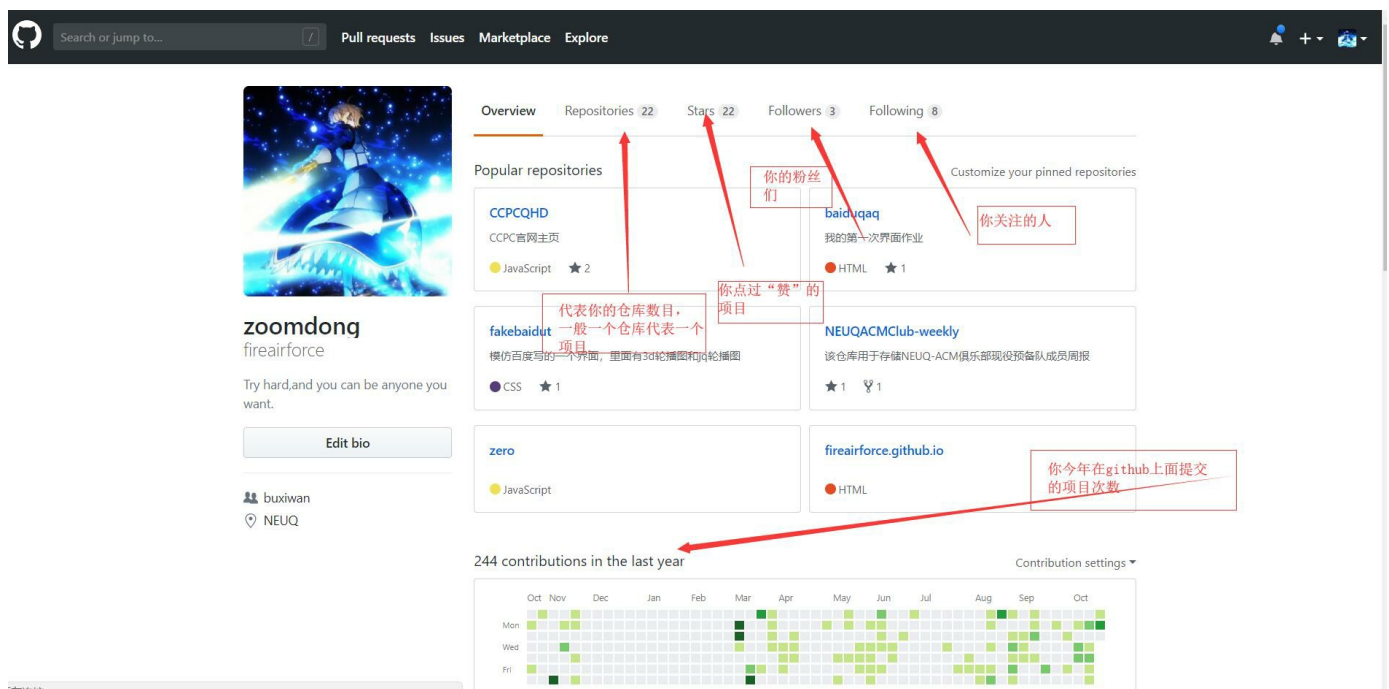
Search or jump to... / Pull requests Issues Marketplace Explore

Overview Repositories 22 Stars 22 Followers 3 Following 8

Popular repositories

Customize your pinned repositories

你的粉丝们

你关注的人

CCPCQHD
CCPC官网主页
JavaScript ★ 2

baiduqaq
我的第一次界面作业
HTML ★ 1

你点过“赞”的项目

代表你的仓库数目，一般一个仓库代表一个项目

zoomdong
fireairforce

Try hard,and you can be anyone you want.

Edit bio

buxiwan
NEUQ

fakebaidu
模仿百度写的一个界面，里面有3d轮播图和js轮播图
CSS ★ 1

NEUQACMClub-weekly
该仓库用于存储NEUQ-ACM俱乐部现役预备队成员周报
★ 1 1

zero
JavaScript

fireairforce.github.io
HTML

你今年在github上面提交的项目次数

244 contributions in the last year

Contribution settings

Oct Nov Dec Jan Feb Mar Apr May Jun Jul Aug Sep Oct

Mon
Wed
Fri